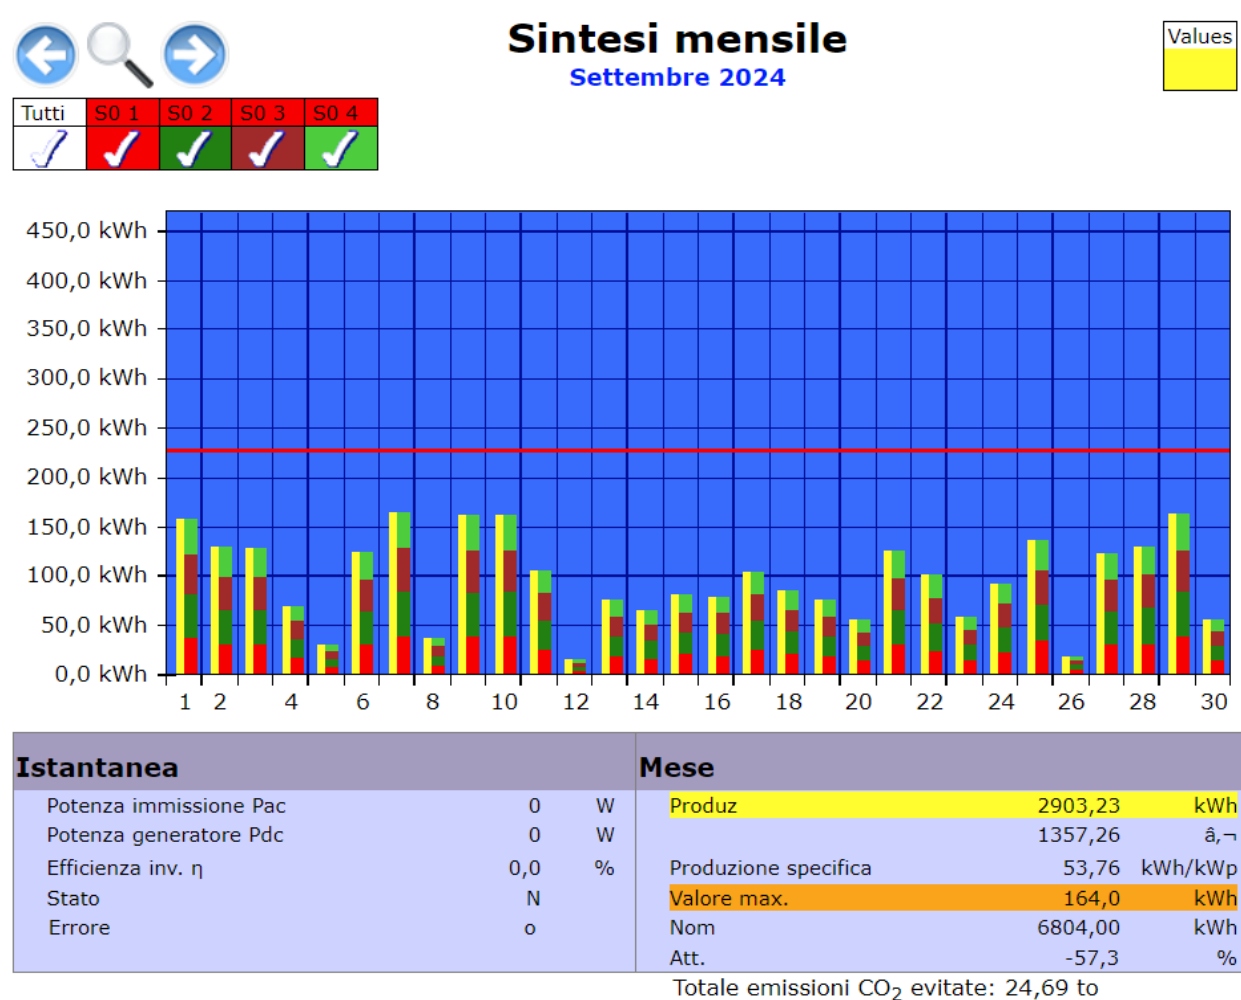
Sintesi mensile
Settembre 2024

Values

| Tutti | S0 1 | S0 2 | S0 3 | S0 4 |
|---|---|---|---|---|

450,0 kWh
400,0 kWh
350,0 kWh
300,0 kWh
250,0 kWh
200,0 kWh
150,0 kWh
100,0 kWh
50,0 kWh
0,0 kWh

1 2 4 6 8 10 12 14 16 18 20 22 24 26 28 30

Istantanea

| Potenza immissione Pac | 0 | W |
|---|---|---|
| Potenza generatore Pdc | 0 | W |
| Efficienza inv. η | 0,0 | % |
| Stato | N | |
| Errore | o | |

Mese

| Produz | 2903,23 | kWh |
|---|---|---|
| | 1357,26 | â,¬ |
| Produzione specifica | 53,76 | kWh/kWp |
| Valore max. | 164,0 | kWh |
| Nom | 6804,00 | kWh |
| Att. | -57,3 | % |

Totale emissioni $CO_2$ evitate: 24,69 to